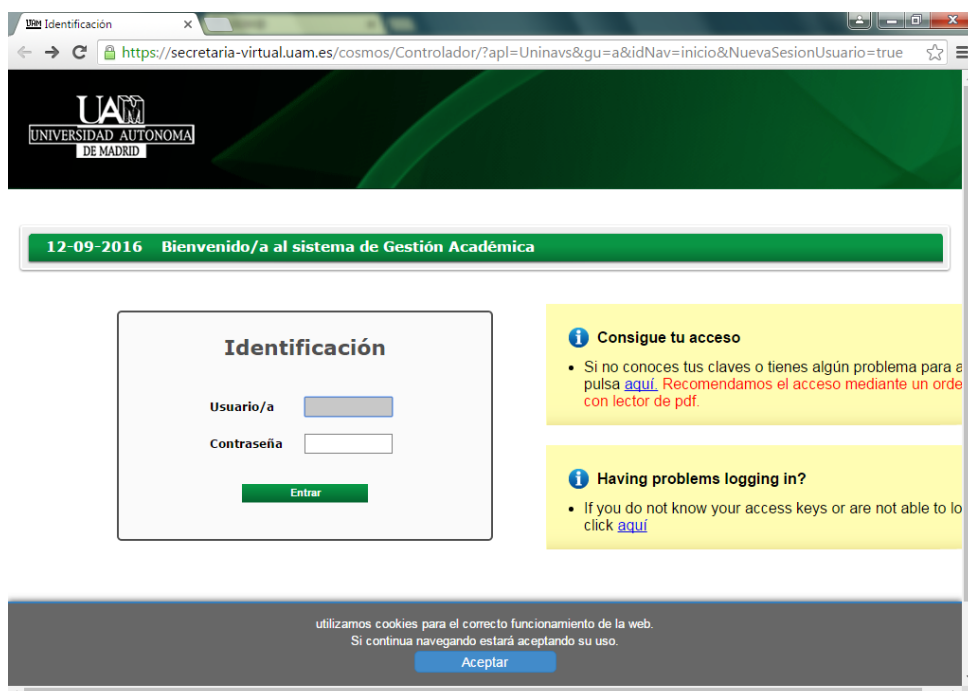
UAM Identificación ×

https://secretaria-virtual.uam.es/cosmos/Controlador/?apl=Uninavs&gu=a&idNav=inicio&NuevaSesionUsuario=true

UAM
UNIVERSIDAD AUTONOMA
DE MADRID

12-09-2016 Bienvenido/a al sistema de Gestión Académica

Identificación

Usuario/a

Contraseña

Entrar

Consigue tu acceso

• Si no conoces tus claves o tienes algún problema para a pulsa aquí. Recomendamos el acceso mediante un orde con lector de pdf.

Having problems logging in?

• If you do not know your access keys or are not able to lo click aquí

utilizamos cookies para el correcto funcionamiento de la web.
Si continua navegando estará aceptando su uso.
Aceptar